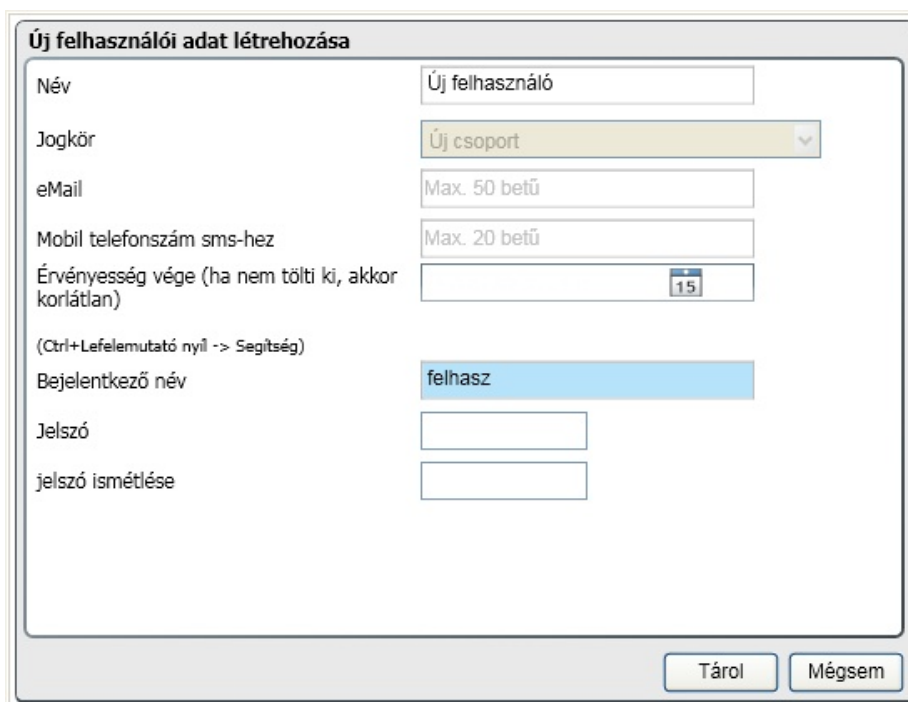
Új felhasználói adat létrehozása

Név
Új felhasználó

Jogkör
Új csoport

eMail
Max. 50 betű

Mobil telefonszám sms-hez
Max. 20 betű

Érvényesség vége (ha nem tölti ki, akkor korlátlan)
15

(Ctrl+Lefelemutató nyíl -> Segítség)

Bejelentkező név
felhasz

Jelszó

jelszó ismétlése

Tárol
Mégsem